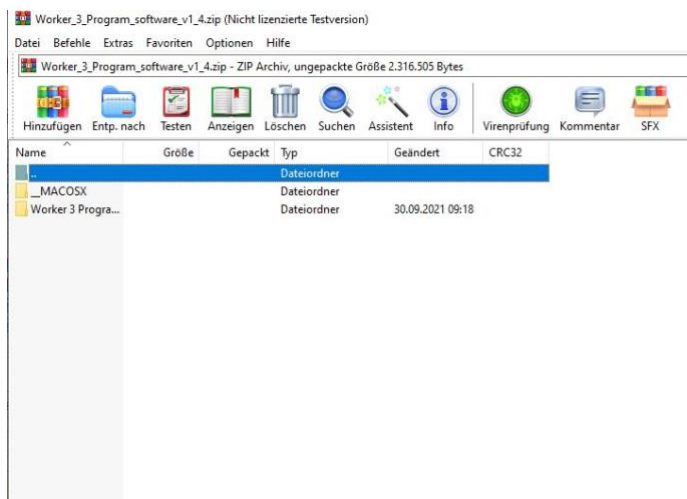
Worker_3_Program_software_v1_4.zip (Nicht lizenzierte Testversion)

Datei Befehle Extras Favoriten Optionen Hilfe

Worker_3_Program_software_v1_4.zip - ZIP Archiv, ungepackte Größe 2.316.505 Bytes

Hinzufügen Entp. nach Testen Anzeigen Löschen Suchen Assistent Info Virenprüfung Kommentar SFX

| Name | Größe | Gepackt | Typ | Geändert | CRC32 |
|---|---|---|---|---|---|
| .. | | | Dateiordner | | |
| __MACOSX | | | Dateiordner | | |
| Worker 3 Progra... | | | Dateiordner | 30.09.2021 09:18 | |